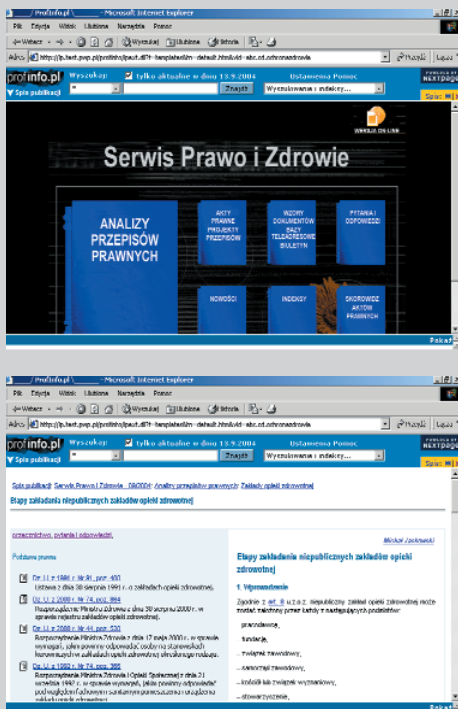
Profinfo.pl - Microsoft Internet Explorer

Plik Edycja Widok Ulubione Narzędzia Pomoc

Wstecz Wyszukaj Ulubione Historia

Adres http://p.test.pwp.pl/profinfo/ipaut.dll?f=templates&fn=default.htm&vid=abc:cd.ochronazdrowia

Przejdź Łącza

profinfo.pl Wyszukaj: tylko aktualne w dniu 13.9.2004 Ustawienia Pomoc

Znajdź Wyszukiwania i indeksy...

Spis publikacji

Spis: Wł

WERSJA ON-LINE

Serwis Prawo i Zdrowie

ANALIZY PRZEPISÓW PRAWNYCH

AKTY PRAWNE PROJEKTY PRZEPISÓW

WZORY DOKUMENTÓW BAZY TELEADRESOWE BIULETYN

PYTANIA I ODPOWIEDZI

NOWOŚCI

INDEKSY

SKOROWIDZ AKTÓW PRAWNYCH

Pokaż

Profinfo.pl - Microsoft Internet Explorer

Plik Edycja Widok Ulubione Narzędzia Pomoc

Wstecz Wyszukaj Ulubione Historia

Adres http://p.test.pwp.pl/profinfo/ipaut.dll?f=templates&fn=default.htm&vid=abc:cd.ochronazdrowia

Przejdź Łącza

profinfo.pl Wyszukaj: tylko aktualne w dniu 13.9.2004 Ustawienia Pomoc

Znajdź Wyszukiwania i indeksy...

Spis publikacji

Spis publikacji Serwis Prawo i Zdrowie - 08/2004 Analizy przepisów prawnych Zakłady opieki zdrowotnej

Etapy zakładania niepublicznych zakładów opieki zdrowotnej

orzecznictwo, pytania i odpowiedzi

Podstawa prawna

Dz. U. z 1991 r. Nr 91, poz. 408
Ustawa z dnia 30 sierpnia 1991 r. o zakładach opieki zdrowotnej.

Dz. U. z 2000 r. Nr 84, poz. 954
Rozporządzenie Ministra Zdrowia z dnia 30 sierpnia 2000 r. w sprawie rejestru zakładów opieki zdrowotnej.

Dz. U. z 2000 r. Nr 44, poz. 520
Rozporządzenie Ministra Zdrowia z dnia 17 maja 2000 r. w sprawie wymagań, jakie powinny odpowiadać osoby na stanowiskach kierowniczych w zakładach opieki zdrowotnej określonego rodzaju.

Dz. U. z 1992 r. Nr 74, poz. 366
Rozporządzenie Ministra Zdrowia i Opieki Społecznej z dnia 21 września 1992 r. w sprawie wymagań, jakim powinny odpowiadać pod względem fachowym i sanitarnym pomieszczenia i urządzenia zakładu opieki zdrowotnej.

Michał Jackowski

Etapy zakładania niepublicznych zakładów opieki zdrowotnej

1. Wprowadzenie

Zgodnie z art. 8 u.z.o.z. niepubliczny zakład opieki zdrowotnej może zostać założony przez każdy z następujących podmiotów:

- przedsiębiorcę,
- fundację,
- związek zawodowy,
- samorząd zawodowy,
- kościół lub związek wyznaniowy,
- stowarzyszenie,

Pokaż